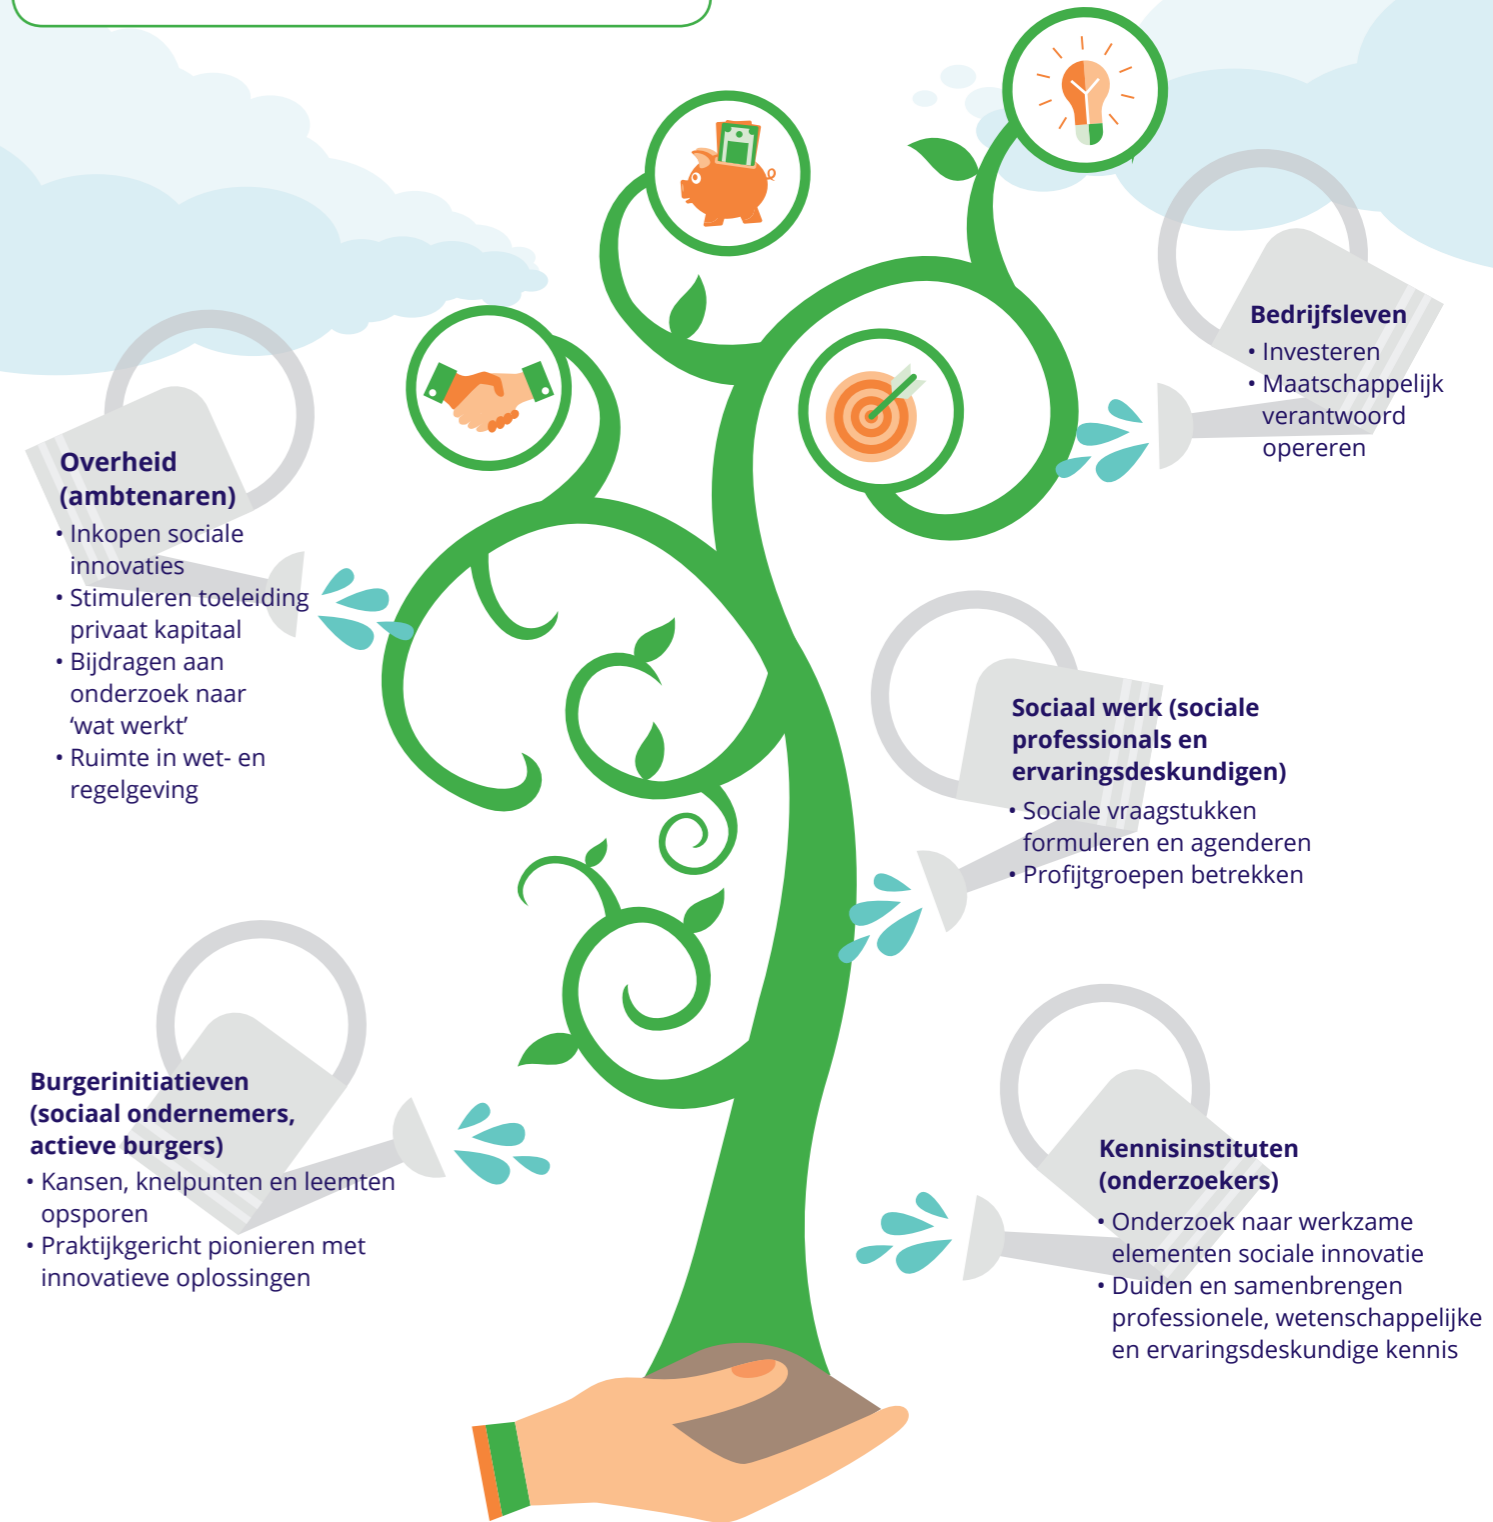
Bedrijfsleven
• Investeren
• Maatschappelijk verantwoord opereren

Overheid (ambtenaren)
• Inkopen sociale innovaties
• Stimuleren toeleiding privaat kapitaal
• Bijdragen aan onderzoek naar 'wat werkt'
• Ruimte in wet- en regelgeving

Sociaal werk (sociale professionals en ervaringsdeskundigen)
• Sociale vraagstukken formuleren en agenderen
• Profijtgroepen betrekken

Burgerinitiatieven (sociaal ondernemers, actieve burgers)
• Kansen, knelpunten en leemten opsporen
• Praktijkgericht pionieren met innovatieve oplossingen

Kennisinstituten (onderzoekers)
• Onderzoek naar werkzame elementen sociale innovatie
• Duiden en samenbrengen professionele, wetenschappelijke en ervaringsdeskundige kennis